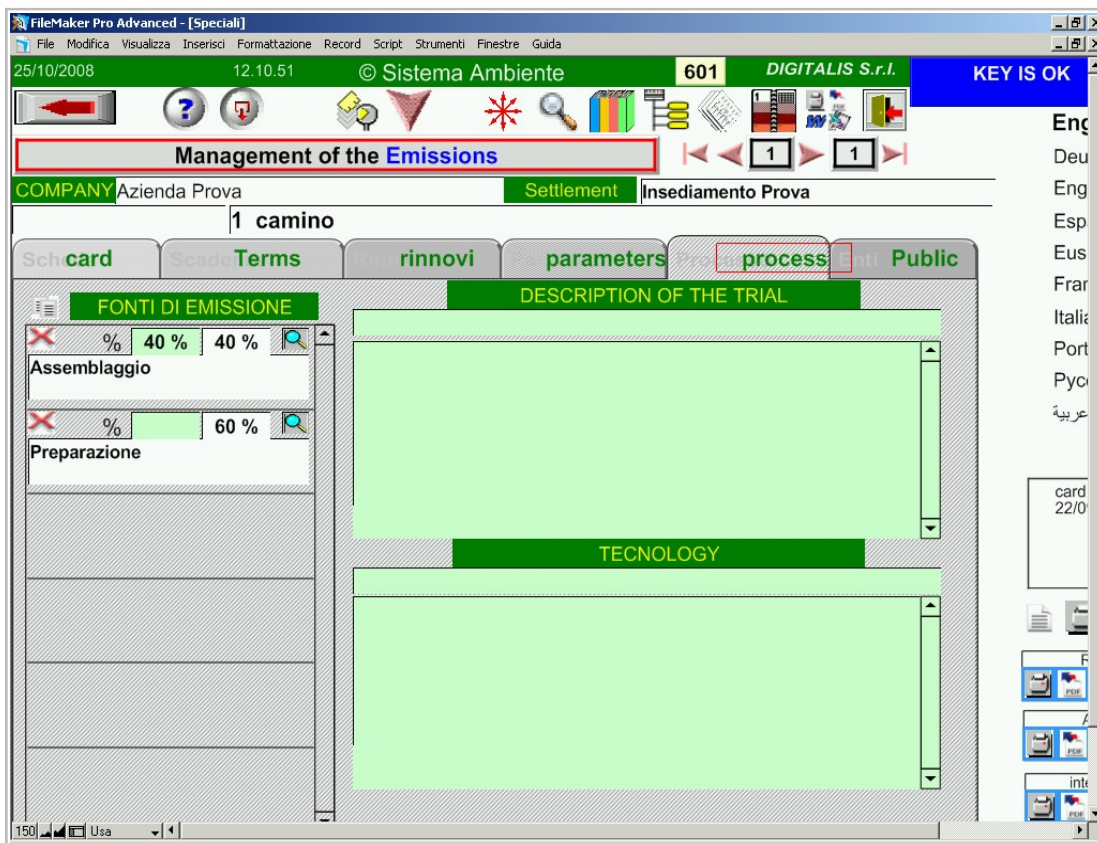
FileMaker Pro Advanced - [Speciali]

File Modifica Visualizza Inserisci Formattazione Record Script Strumenti Finestre Guida

25/10/2008 12.10.51 © Sistema Ambiente 601 DIGITALIS S.r.l. KEY IS OK

Management of the Emissions

1 1

COMPANY Azienda Prova Settlement Insediamento Prova

1 camino

card Terms rinnovi parameters process Public

FONTI DI EMISSIONE

% 40 % 40 %

Assemblaggio

% 60 %

Preparazione

DESCRIPTION OF THE TRIAL

TECNOLOGY

Eng
Deu
Eng
Esp
Eus
Frar
Italia
Port
Русс
عربية

card
22/0

150 Usa